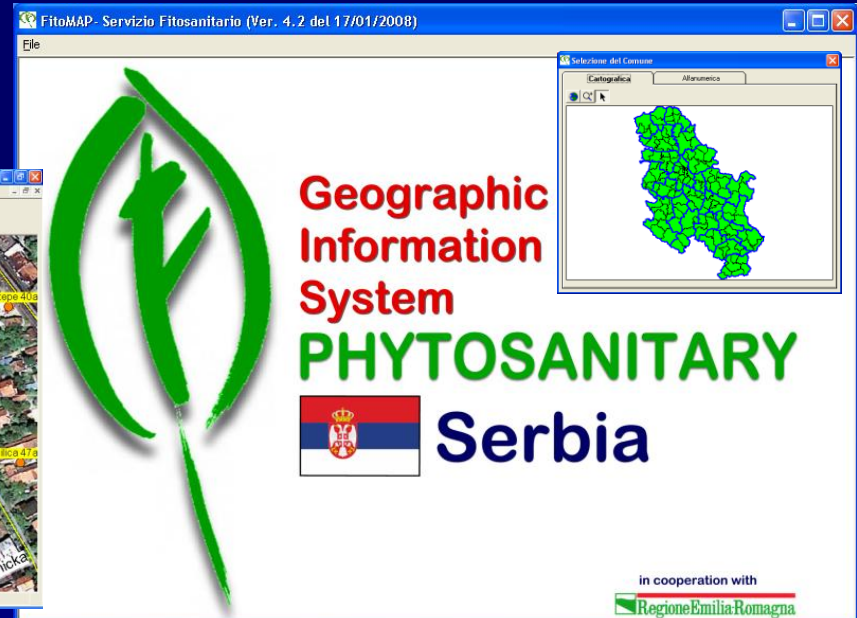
FitoMAP- Servizio Fitosanitario (Ver. 4.2 del 17/01/2008)

File

Selezione del Comune

Cartografica

Alfanumerica

epe 40a

ilica 47a

icka

Geographic Information System

PHYTOSANITARY

Serbia

in cooperation with

RegioneEmilia-Romagna